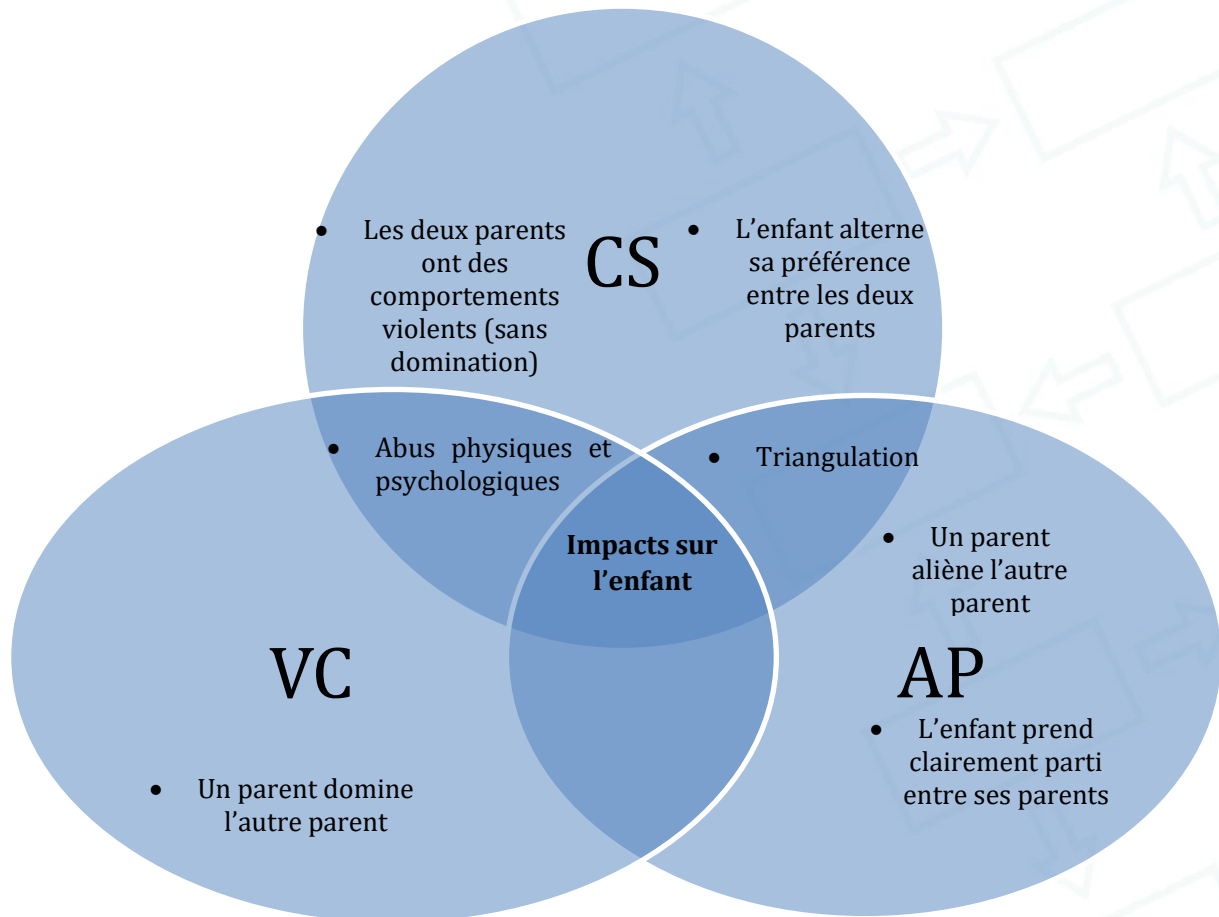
CS

• Les deux parents ont des comportements violents (sans domination)

• L'enfant alterne sa préférence entre les deux parents

• Abus physiques et psychologiques

• Triangulation

Impacts sur l'enfant

• Un parent aliène l'autre parent

VC

AP

• L'enfant prend clairement parti entre ses parents

• Un parent domine l'autre parent